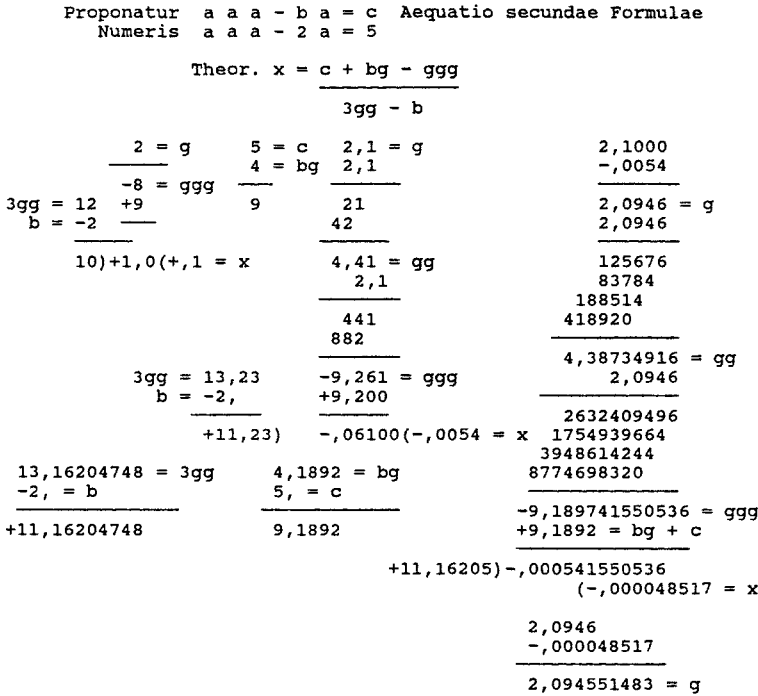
Proponatur a a a - b a = c Aequatio secundae Formulae
Numeris a a a - 2 a = 5

Theor. $x = \frac{c + bg - ggg}{3gg - b}$

2 = g
-8 = ggg
3gg = 12
b = -2
10)+1,0(+,1 = x

5 = c
4 = bg
+9
9

2,1 = g
2,1
21
42
4,41 = gg
2,1
441
882
-9,261 = ggg
+9,200
-,06100(-,0054 = x

3gg = 13,23
b = -2,
+11,23)

2,1000
-,0054
2,0946 = g
2,0946
125676
83784
188514
418920
4,38734916 = gg
2,0946
2632409496
1754939664
3948614244
8774698320
-9,189741550536 = ggg
+9,1892 = bg + c
+11,16205)-,000541550536
(-,000048517 = x

13,16204748 = 3gg
-2, = b
+11,16204748

4,1892 = bg
5, = c
9,1892

2,0946
-,000048517
2,094551483 = g